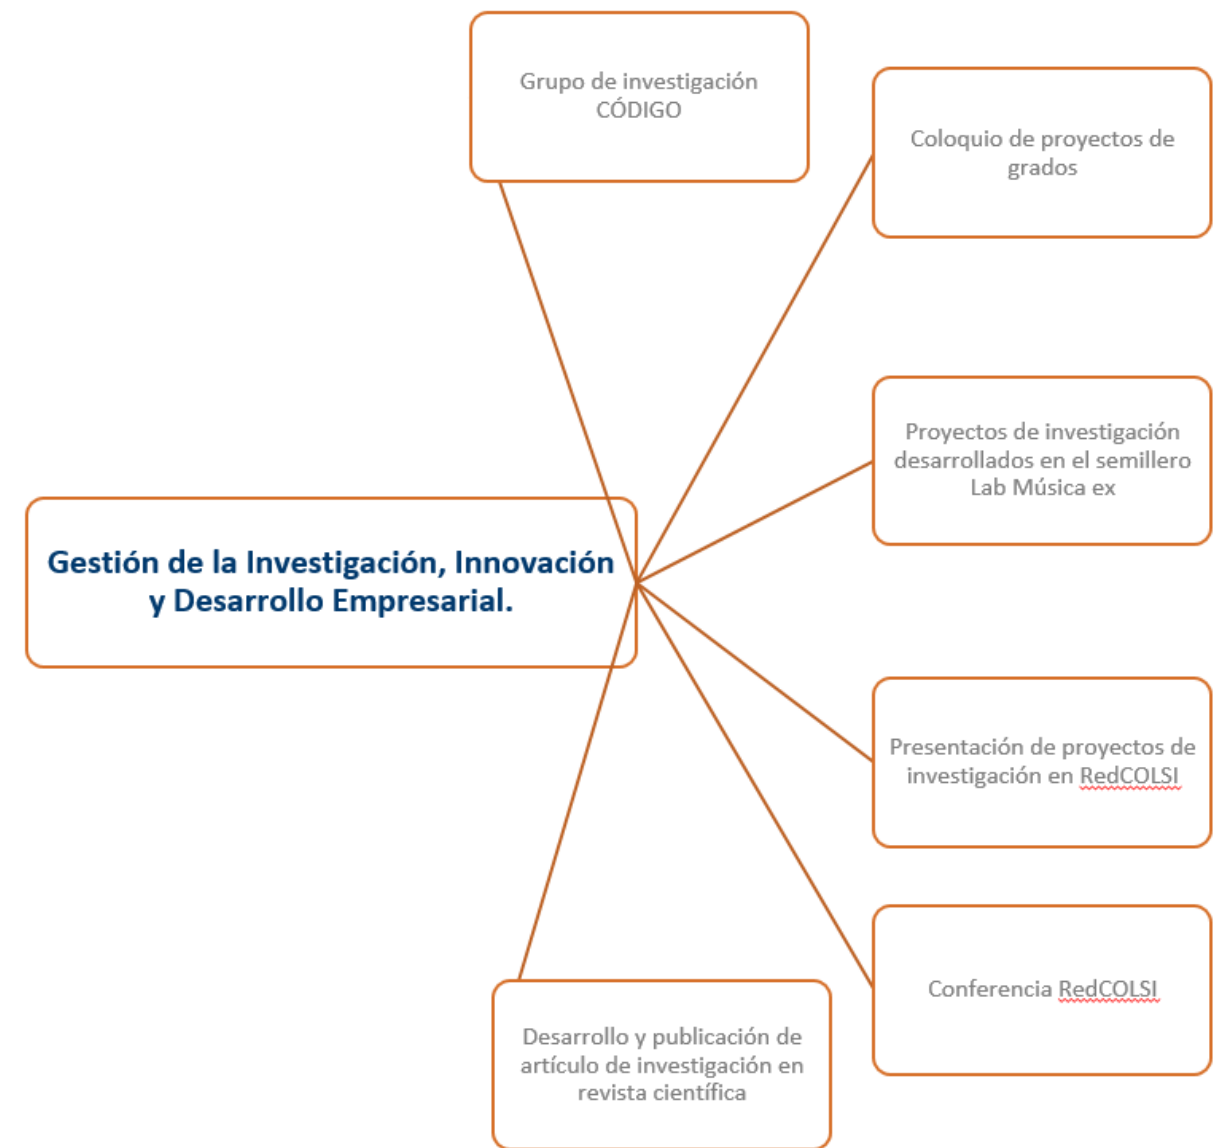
Grupo de investigación CÓDIGO

Coloquio de proyectos de grados

Proyectos de investigación desarrollados en el semillero Lab Música ex

Gestión de la Investigación, Innovación y Desarrollo Empresarial.

Presentación de proyectos de investigación en RedCOLSI

Conferencia RedCOLSI

Desarrollo y publicación de artículo de investigación en revista científica